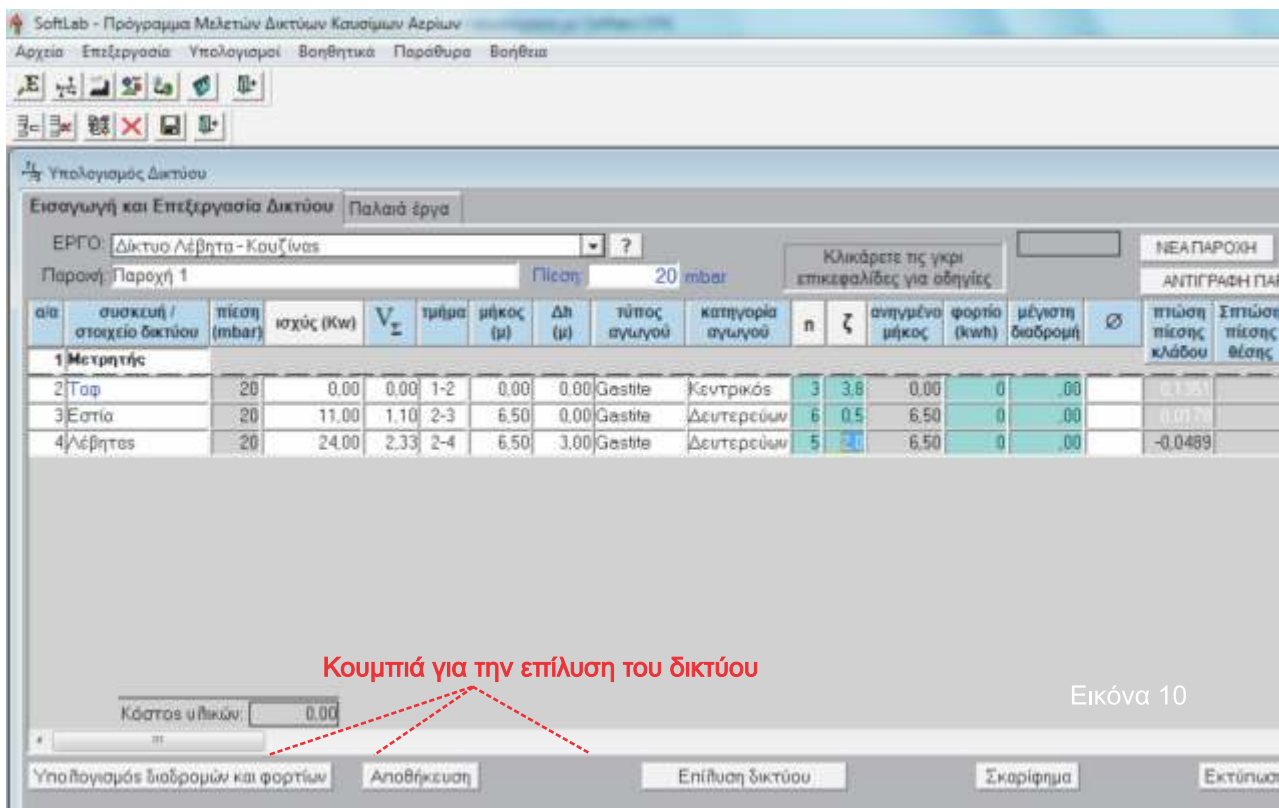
SoftLab - Πρόγραμμα Μελετών Δικτύων Καυσίμων Αερίων

Αρχεία Επεξεργασία Υπολογισμοί Βοηθητικά Παράθυρα Βοήθεια

Υπολογισμός Δικτύου

Εισαγωγή και Επεξεργασία Δικτύου | Παλαιά έργα

ΕΡΓΟ: Δίκτυο Λέβητα - Κουζίνας ?

Παροχή: Παροχή 1 Πίεση: 20 mbar

Κλικάρετε τις γκρι επικεφαλίδες για οδηγίες

ΝΕΑ ΠΑΡΟΧΗ

ΑΝΤΙΓΡΑΦΗ ΠΑ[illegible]

| α/α | συσκευή / στοιχείο δικτύου | πίεση (mbar) | ισχύς (Kw) | $V_{\Sigma}$ | τμήμα | μήκος (μ) | Δh (μ) | τύπος αγωγού | κατηγορία αγωγού | n | ζ | ανηγμένο μήκος | φορτίο (kwh) | μέγιστη διαδρομή | Ø | πτώση πίεσης κλάδου | Σπτώση πίεσης θέσης |
|---|---|---|---|---|---|---|---|---|---|---|---|---|---|---|---|---|---|
| 1 | Μετρητής | | | | | | | | | | | | | | | | |
| 2 | Ταφ | 20 | 0,00 | 0,00 | 1-2 | 0,00 | 0,00 | Gastite | Κεντρικός | 3 | 3,8 | 0,00 | 0 | ,00 | | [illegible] | |
| 3 | Εστία | 20 | 11,00 | 1,10 | 2-3 | 6,50 | 0,00 | Gastite | Δευτερεύων | 6 | 0,5 | 6,50 | 0 | ,00 | | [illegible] | |
| 4 | Λέβητας | 20 | 24,00 | 2,33 | 2-4 | 6,50 | 3,00 | Gastite | Δευτερεύων | 5 | 2,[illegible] | 6,50 | 0 | ,00 | | -0,0489 | |

Κουμπιά για την επίλυση του δικτύου

Εικόνα 10

Κόστος υλικών: 0,00

Υπολογισμός διαδρομών και φορτίων Αποθήκευση Επίλυση δικτύου Σκαρίφημα Εκτύπωσ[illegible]